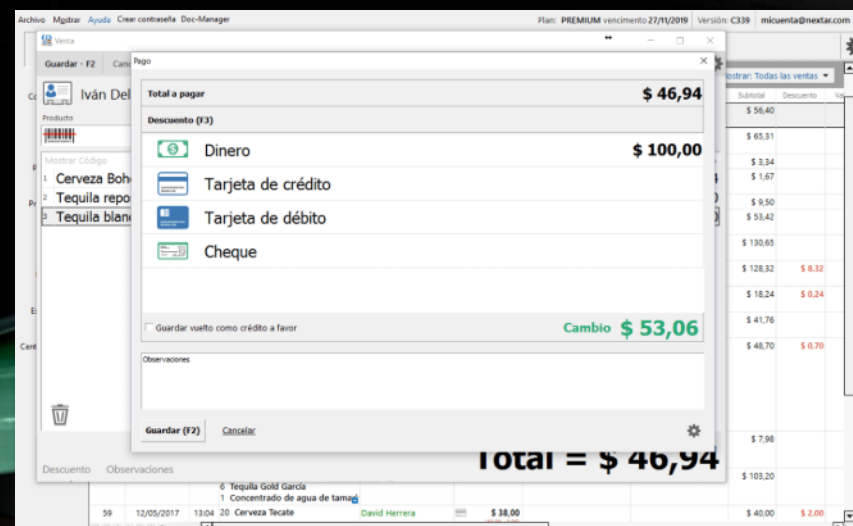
Archivo Mostrar Ayuda Crear contraseña Doc-Manager
Plan: PREMIUM vencimiento 27/11/2019 Versión: C339 micuenta@nextar.com

Venta
Guardar - F2
Iván Del
Producto
Mostrar Código
1 Cerveza Boh
2 Tequila repo
3 Tequila blan
Descuento Observaciones

Pago
Total a pagar $ 46,94
Descuento (F3)
Dinero $ 100,00
Tarjeta de crédito
Tarjeta de débito
Cheque
Guardar vuelto como crédito a favor
Cambio $ 53,06
Observaciones
Guardar (F2) Cancelar

Total = $ 46,94

Mostrar: Todas las ventas
Subtotal Descuento
$ 56,40
$ 65,31
$ 3,34
$ 1,67
$ 9,50
$ 53,42
$ 130,65
$ 128,32 $ 8,32
$ 18,24 $ 0,24
$ 41,76
$ 48,70 $ 0,70
$ 7,98
$ 103,20
6 Tequila Gold García
1 Concentrado de agua de tama
59 12/05/2017 13:04 20 Cerveza Tecate David Herrera $ 38,00 $ 40,00 $ 2,00